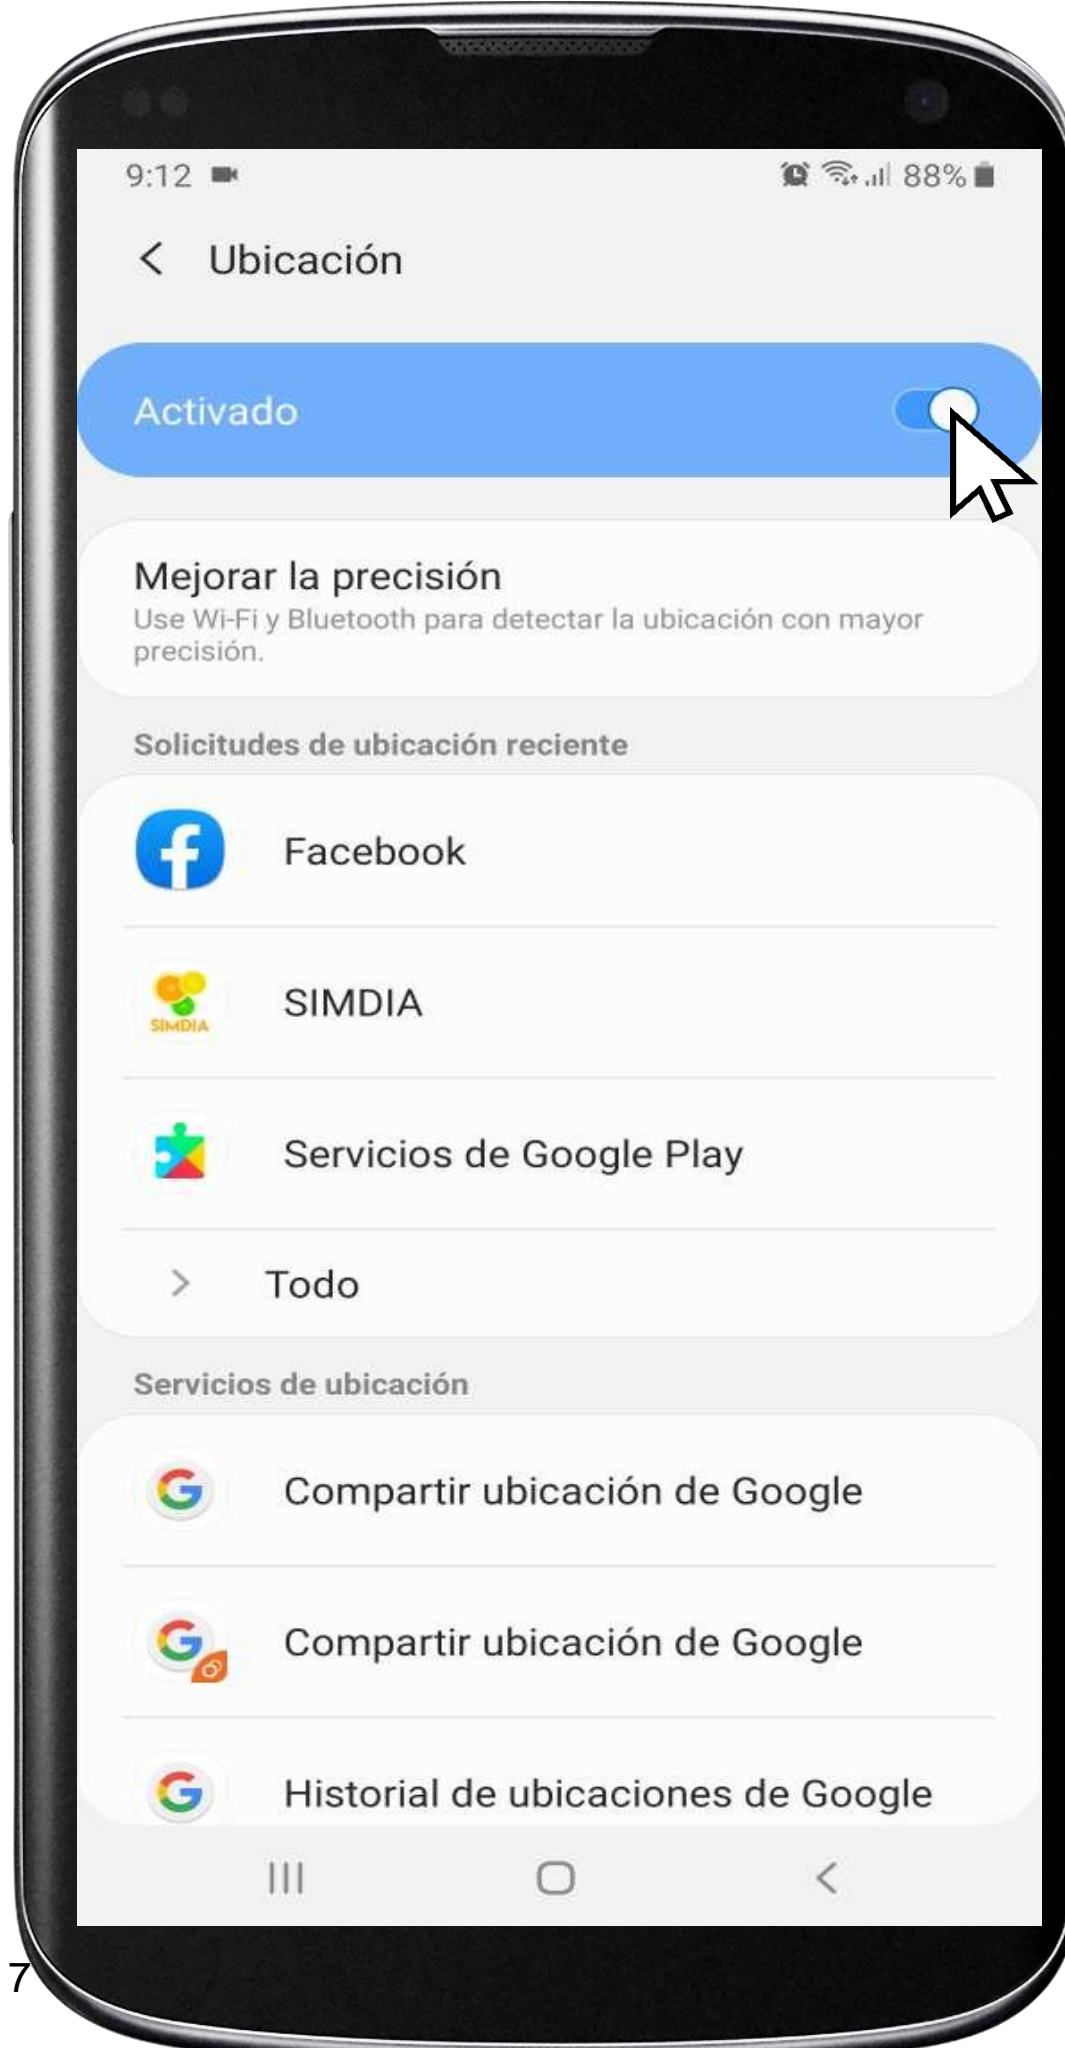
9:12

88%

Ubicación

Activado

Mejorar la precisión
Use Wi-Fi y Bluetooth para detectar la ubicación con mayor precisión.

Solicitudes de ubicación reciente

Facebook

SIMDIA

SIMDIA

Servicios de Google Play

Todo

Servicios de ubicación

Compartir ubicación de Google

Compartir ubicación de Google

Historial de ubicaciones de Google

7